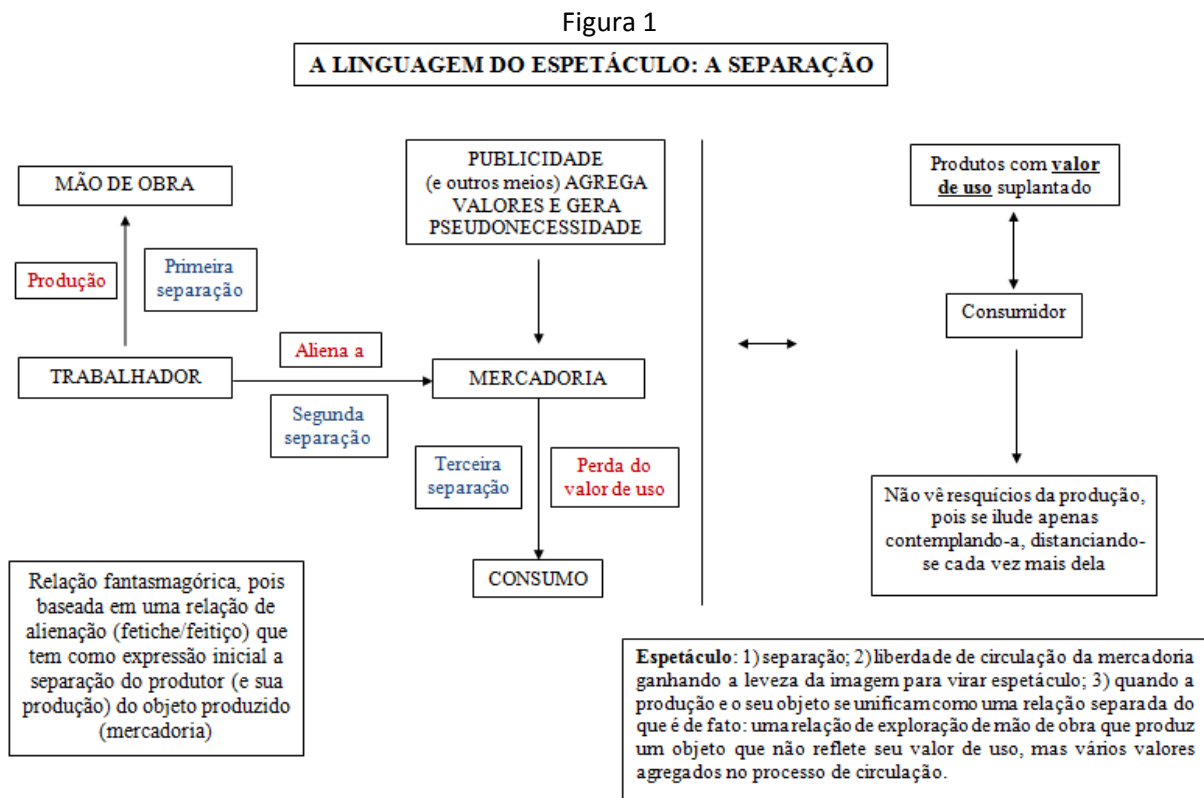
Figura 1

A LINGUAGEM DO ESPETÁCULO: A SEPARAÇÃO

MÃO DE OBRA

Produção

Primeira separação

TRABALHADOR

Aliena a

Segunda separação

PUBLICIDADE (e outros meios) AGREGA VALORES E GERA PSEUDONECESSIDADE

MERCADORIA

Terceira separação

Perda do valor de uso

CONSUMO

Relação fantasmagórica, pois baseada em uma relação de alienação (fetiche/feitiço) que tem como expressão inicial a separação do produtor (e sua produção) do objeto produzido (mercadoria)

Produtos com valor de uso suplantado

Consumidor

Não vê resquícios da produção, pois se ilude apenas contemplando-a, distanciando-se cada vez mais dela

Espetáculo: 1) separação; 2) liberdade de circulação da mercadoria ganhando a leveza da imagem para virar espetáculo; 3) quando a produção e o seu objeto se unificam como uma relação separada do que é de fato: uma relação de exploração de mão de obra que produz um objeto que não reflete seu valor de uso, mas vários valores agregados no processo de circulação.